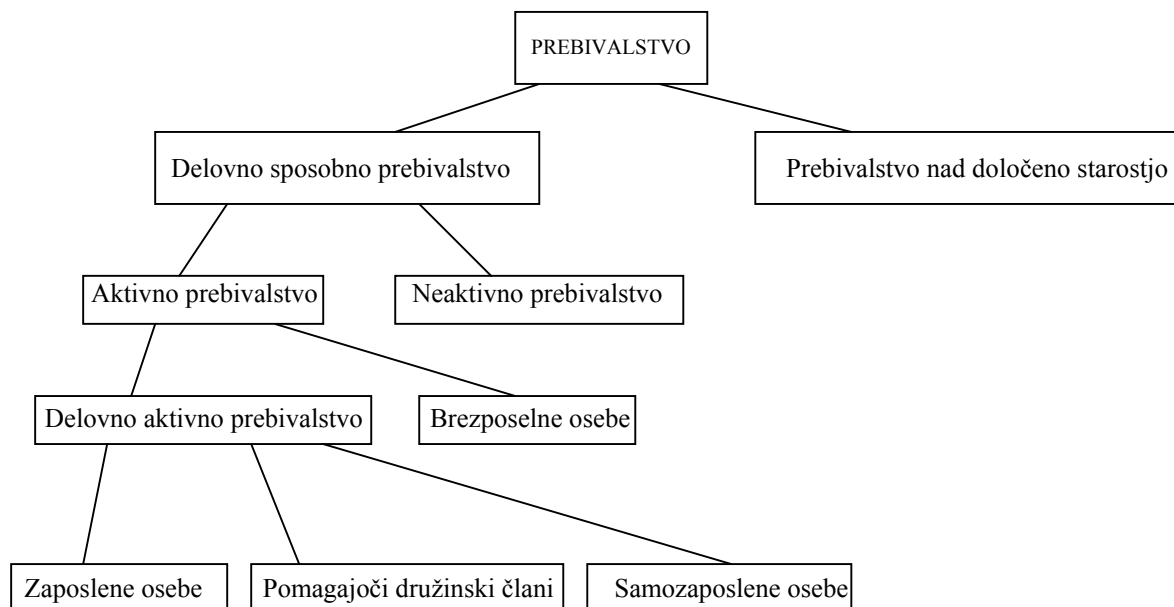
PREBIVALSTVO

Delovno sposobno prebivalstvo

Prebivalstvo nad določeno starostjo

Aktivno prebivalstvo

Neaktivno prebivalstvo

Delovno aktivno prebivalstvo

Brezposelne osebe

Zaposlene osebe

Pomagajoči družinski člani

Samozaposlene osebe